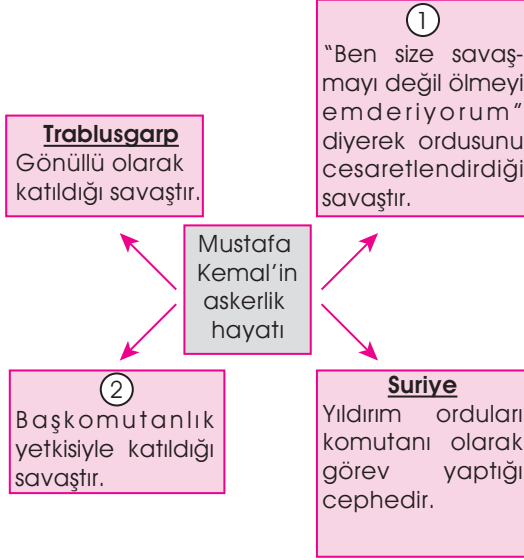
1

"Ben size savaşmayı değil ölmeyi emderiyorum" diyerek ordusunu cesaretlendirdiği savaştır.

**Trablusgarp**
Gönüllü olarak katıldığı savaştır.

Mustafa Kemal'in askerlik hayatı

2

Başkomutanlık yetkisiyle katıldığı savaştır.

**Suriye**
Yıldırım orduları komutanı olarak görev yaptığı cephedir.